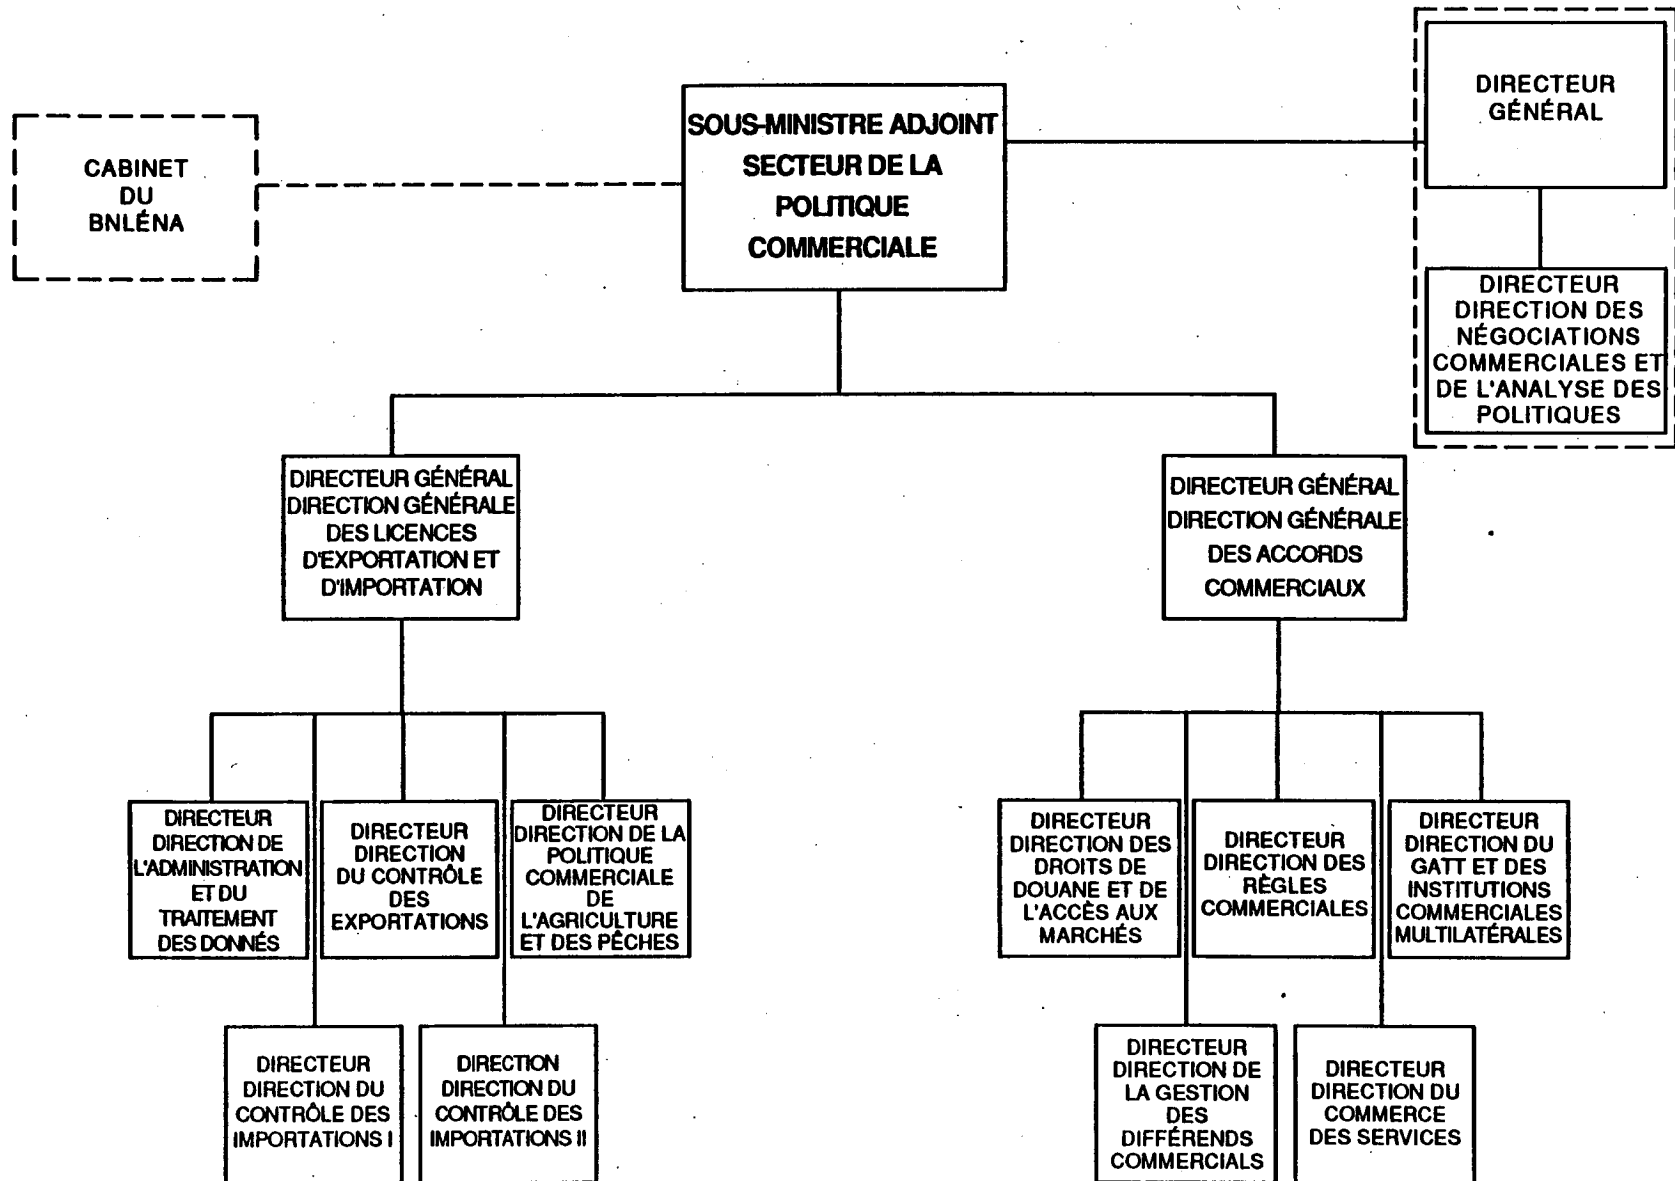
CABINET DU BNLÉNA

SOUS-MINISTRE ADJOINT SECTEUR DE LA POLITIQUE COMMERCIALE

DIRECTEUR GÉNÉRAL

DIRECTEUR DIRECTION DES NÉGOCIATIONS COMMERCIALES ET DE L'ANALYSE DES POLITIQUES

DIRECTEUR GÉNÉRAL DIRECTION GÉNÉRALE DES LICENCES D'EXPORTATION ET D'IMPORTATION

DIRECTEUR GÉNÉRAL DIRECTION GÉNÉRALE DES ACCORDS COMMERCIAUX

DIRECTEUR DIRECTION DE L'ADMINISTRATION ET DU TRAITEMENT DES DONNÉS

DIRECTEUR DIRECTION DU CONTRÔLE DES EXPORTATIONS

DIRECTEUR DIRECTION DE LA POLITIQUE COMMERCIALE DE L'AGRICULTURE ET DES PÊCHES

DIRECTEUR DIRECTION DU CONTRÔLE DES IMPORTATIONS I

DIRECTION DIRECTION DU CONTRÔLE DES IMPORTATIONS II

DIRECTEUR DIRECTION DES DROITS DE DOUANE ET DE L'ACCÈS AUX MARCHÉS

DIRECTEUR DIRECTION DES RÈGLES COMMERCIALES

DIRECTEUR DIRECTION DU GATT ET DES INSTITUTIONS COMMERCIALES MULTILATÉRALES

DIRECTEUR DIRECTION DE LA GESTION DES DIFFÉRENDS COMMERCIALS

DIRECTEUR DIRECTION DU COMMERCE DES SERVICES